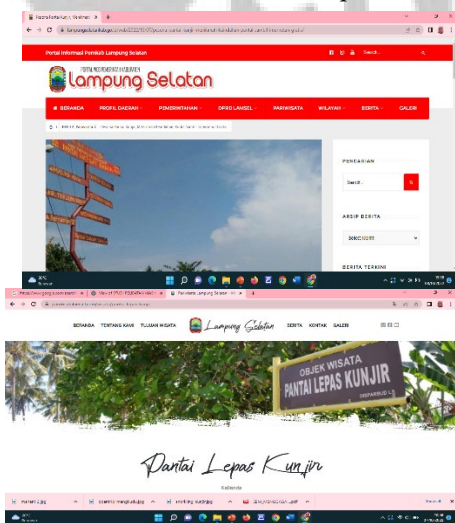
Portal Informasi Pemkab Lampung Selatan

PORTAL INFORMASI PEMKAB
Lampung Selatan

BERANDA PROFIL DAERAH PEMERINTAHAN OPD LAMSEL PARIWISATA WILAYAH BERITA GALERI

PENCARIAN

Search...

ARSIP BERITA

Select Month

BERITA TERKINI

BERANDA TENTANG KAMI TUJUAN WISATA Lampung Selatan BERITA KONTAK GALERI

OBJEK WISATA
PANTAI LEPAS KUNJIR
DISPARBUD

Pantai Lepas Kunjir

Kalianda